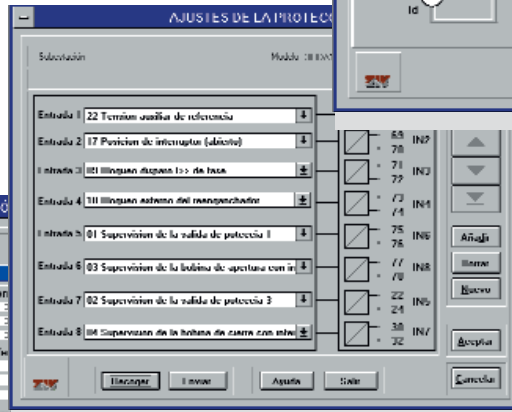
AJUSTES DE LA PROTEC

Id

Subestación

Modelo

Entrada 1 22 Tension auxiliar de referencia

Entrada 2 17 Posicion de interruptor (abierto)

Entrada 3 00 Bloqueo disparo I>> de fase

Entrada 4 10 Bloqueo externo del reenganchador

Entrada 5 01 Supervision de la salida de potencia 1

Entrada 6 03 Supervision de la bobina de apertura con in

Entrada 7 02 Supervision de la salida de potencia 3

Entrada 8 04 Supervision de la bobina de cierre con mini

69 70 IN2

71 72 IN3

73 74 IN4

75 76 IN6

77 78 IN8

22 24 IN5

30 32 IN7

Añadir

Borrar

Nuevo

Aceptar

Cancelar

Recoger

Enviar

Ayuda

Salir